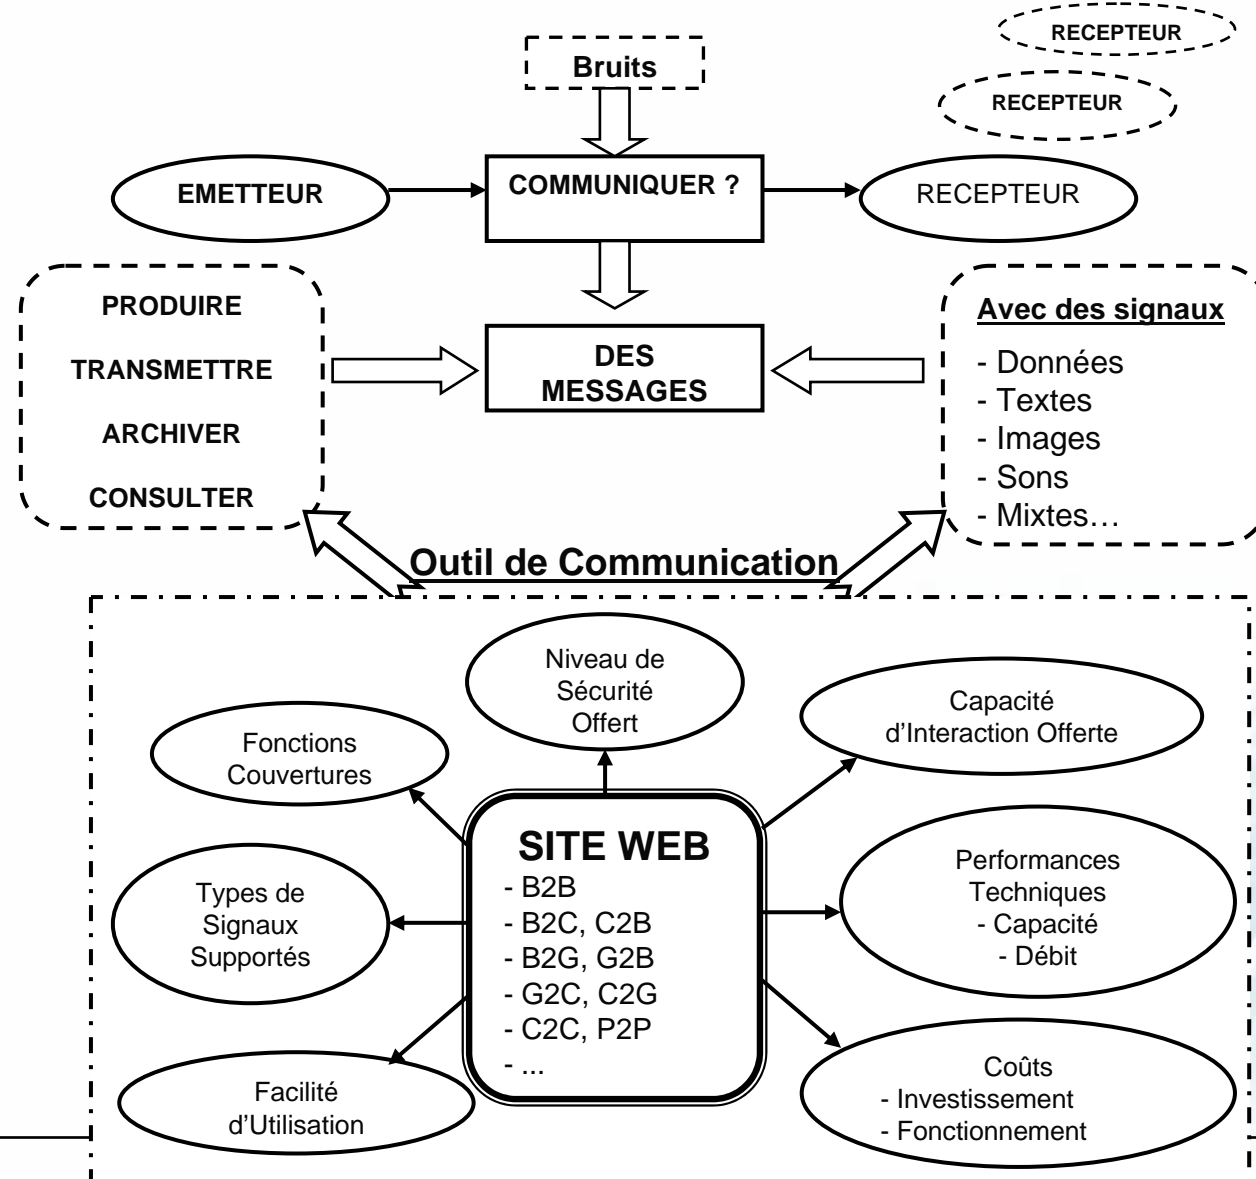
RECEPTEUR

RECEPTEUR

Bruits

EMETTEUR

COMMUNIQUER ?

RECEPTEUR

PRODUIRE

TRANSMETTRE

ARCHIVER

CONSULTER

DES MESSAGES

Avec des signaux

- Données
- Textes
- Images
- Sons
- Mixtes…

Outil de Communication

Niveau de Sécurité Offert

Capacité d'Interaction Offerte

Fonctions Couvertures

SITE WEB
- B2B
- B2C, C2B
- B2G, G2B
- G2C, C2G
- C2C, P2P
- ...

Types de Signaux Supportés

Performances Techniques
- Capacité
- Débit

Facilité d'Utilisation

Coûts
- Investissement
- Fonctionnement